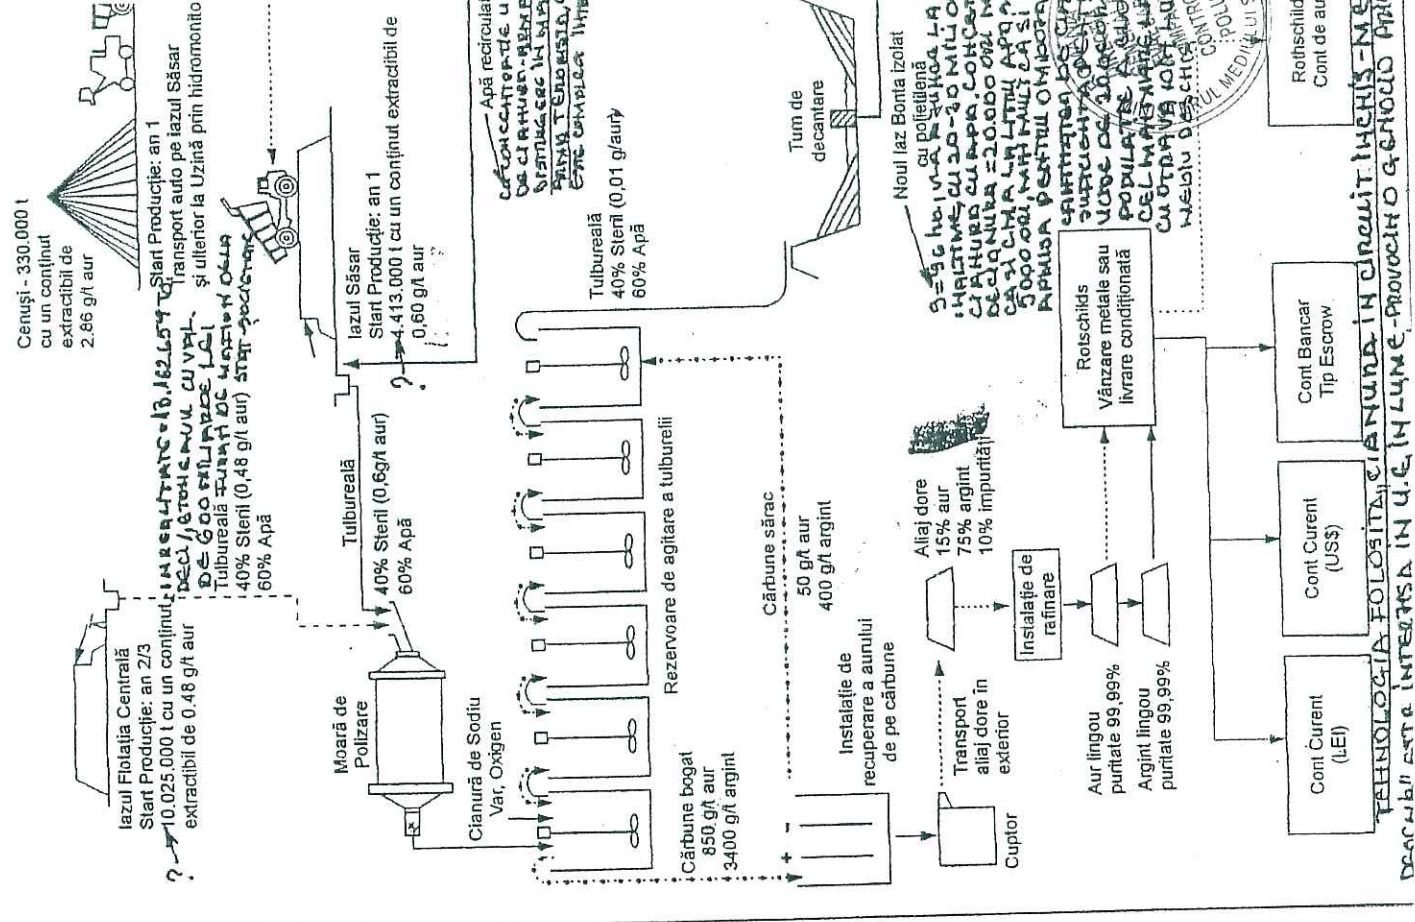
Cenuși - 330.000 t
cu un conținut
extractibil de
2,86 g/t aur

Start Producție: an 1
Transport auto pe Iazul Săsar
și ulterior la Uzină prin hidromonitorare

Iazul Flotația Centrală
Start Producție: an 2/3
10.025.000 t cu un conținut extractibil de 0.48 g/t aur

? INREGISTRAT 10.182.659 t DECI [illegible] CU VAL. DE 600 MILIARDE LEI
Tulbureală Fluxul de material de la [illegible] start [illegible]
Tulbureală 40% Steril (0,48 g/t aur)
60% Apă

Iazul Săsar
Start Producție: an 1
4.413.000 t cu un conținut extractibil de 0,60 g/t aur
?

Apă recirculată
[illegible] DE CIANURĂ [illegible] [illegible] ESTE COMPLEX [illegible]

Tulbureală
40% Steril (0,6g/t aur)
60% Apă

Moară de Polizare

Cianură de Sodiu
Var, Oxigen

Rezervoare de agitare a tulburelii

Tulbureală
40% Steril (0,01 g/aur)
60% Apă

Turn de decantare

Noul Iaz Bozânta izolat cu polietilenă

Cărbune sărac
50 g/t aur
400 g/t argint

Cărbune bogat
850 g/t aur
3400 g/t argint

Instalație de recuperare a aurului de pe cărbune

Transport aliaj dore în exterior

Cuptor

Aliaj dore
15% aur
75% argint
10% impurități

Instalație de rafinare

Aur lingou puritate 99,99%
Argint lingou puritate 99,99%

Rotschilds
Vânzare metale sau livrare condiționată

9 = 96 ha, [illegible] LA ÎNĂLȚIME CU 20-30 MILIOANE CIANURĂ CU APĂ, CONCENTRAȚIE DE CIANURĂ = 20.000 ORI MAI MARE CA LIMITA ADMISĂ ÎN APA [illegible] 5000 ORI MAI MULT CA ÎN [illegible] APROBATĂ PENTRU OMORÂRE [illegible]
CANTITATEA DE CIANURĂ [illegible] SUFICIENTĂ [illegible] MOARTE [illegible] POPULAȚIE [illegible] CEL MAI MARE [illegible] CU OTRAVĂ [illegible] NEAGRĂ D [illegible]

Cont Curent (LEI)
Cont Curent (US$)
Cont Bancar Tip Escrow
Rothschilds Cont de aur

CONTROL POLUARE GARDUL MEDIULUI

TEHNOLOGIA FOLOSITĂ, CIANURA ÎN CIRCUIT ÎNCHIS - METODĂ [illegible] INTERZISĂ ÎN U.E. ÎN LUME - PROVOACĂ GENOCID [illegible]